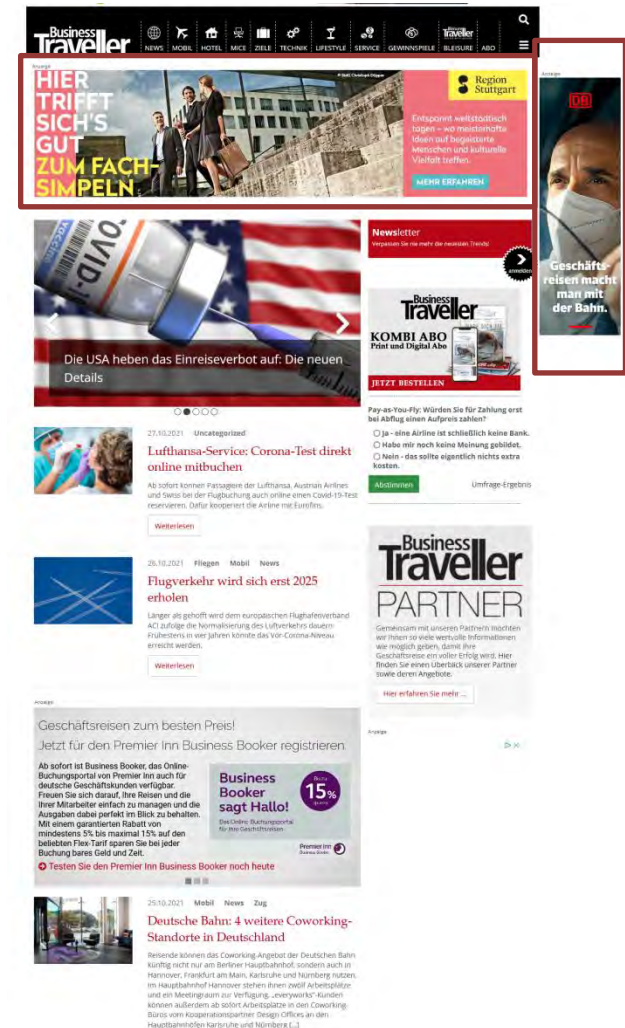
Business Traveller

NEWS MOBIL HOTEL MICE ZIELE TECHNIK LIFESTYLE SERVICE GEWINNSPIELE BLEISURE ABO

Anzeige

HIER TRIFFT SICH'S GUT ZUM FACHSIMPELN

Region Stuttgart

Entspannt weltstädtisch tagen – wo meisterhafte Ideen auf begeisterte Menschen und kulturelle Vielfalt treffen.

MEHR ERFAHREN

Anzeige

DB

Geschäftsreisen macht man mit der Bahn.

Die USA heben das Einreiseverbot auf: Die neuen Details

Newsletter
Verpassen Sie nie mehr die neuesten Trends!

anmelden

Business Traveller
KOMBI ABO
Print und Digital Abo
JETZT BESTELLEN

Pay-as-You-Fly: Würden Sie für Zahlung erst bei Abflug einen Aufpreis zahlen?

Ja - eine Airline ist schließlich keine Bank.
Habe mir noch keine Meinung gebildet.
Nein - das sollte eigentlich nichts extra kosten.

Abstimmen Umfrage-Ergebnis

27.10.2021 Uncategorized

Lufthansa-Service: Corona-Test direkt online mitbuchen

Ab sofort können Passagiere der Lufthansa, Austrian Airlines und Swiss bei der Flugbuchung auch online einen Covid-19-Test reservieren. Dafür kooperiert die Airline mit Eurofins.

Weiterlesen

26.10.2021 Fliegen Mobil News

Flugverkehr wird sich erst 2025 erholen

Länger als gehofft wird dem europäischen Flughafenverband ACI zufolge die Normalisierung des Luftverkehrs dauern: Frühestens in vier Jahren könnte das Vor-Corona-Niveau erreicht werden.

Weiterlesen

Business Traveller
PARTNER

Gemeinsam mit unseren Partnern möchten wir Ihnen so viele wertvolle Informationen wie möglich geben, damit Ihre Geschäftsreise ein voller Erfolg wird. Hier finden Sie einen Überblick unserer Partner sowie deren Angebote.

Hier erfahren Sie mehr ...

Anzeige

Anzeige

Geschäftsreisen zum besten Preis!
Jetzt für den Premier Inn Business Booker registrieren

Ab sofort ist Business Booker, das Online-Buchungsportal von Premier Inn auch für deutsche Geschäftskunden verfügbar. Freuen Sie sich darauf, Ihre Reisen und die Ihrer Mitarbeiter einfach zu managen und die Ausgaben dabei perfekt im Blick zu behalten. Mit einem garantierten Rabatt von mindestens 5% bis maximal 15% auf den beliebten Flex-Tarif sparen Sie bei jeder Buchung bares Geld und Zeit.

Business Booker sagt Hallo!
Das Online-Buchungsportal für Ihre Geschäftsreisen
15%
Premier Inn Business Booker

Testen Sie den Premier Inn Business Booker noch heute

25.10.2021 Mobil News Zug

Deutsche Bahn: 4 weitere Coworking-Standorte in Deutschland

Reisende können das Coworking-Angebot der Deutschen Bahn künftig nicht nur am Berliner Hauptbahnhof, sondern auch in Hannover, Frankfurt am Main, Karlsruhe und Nürnberg nutzen. Im Hauptbahnhof Hannover stehen ihnen zwölf Arbeitsplätze und ein Meetingraum zur Verfügung. „everyworks“-Kunden können außerdem ab sofort Arbeitsplätze in den Coworking-Büros vom Kooperationspartner Design Offices an den Hauptbahnhöfen Karlsruhe und Nürnberg [...]